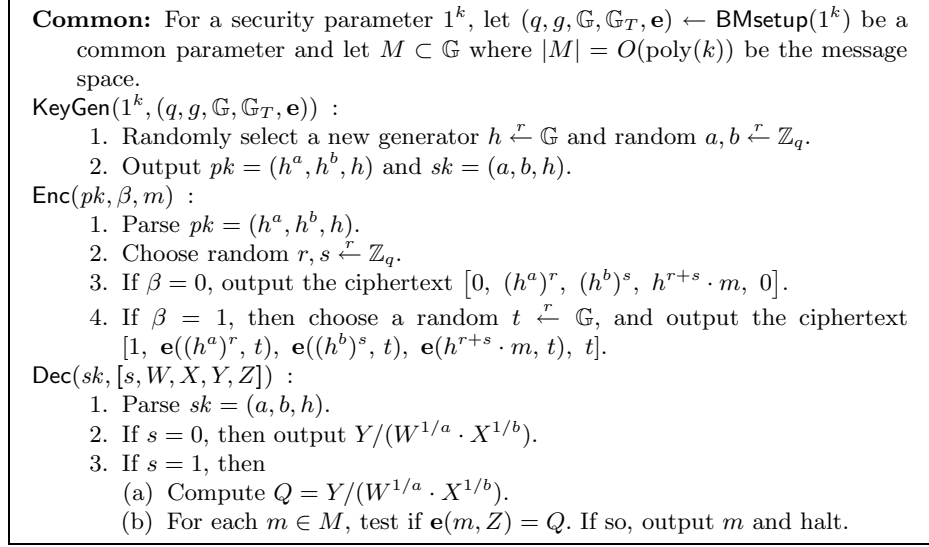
**Common:** For a security parameter $1^k$, let $(q, g, \mathbb{G}, \mathbb{G}_T, \mathbf{e}) \leftarrow \mathsf{BMsetup}(1^k)$ be a common parameter and let $M \subset \mathbb{G}$ where $|M| = O(\text{poly}(k))$ be the message space.

$\mathsf{KeyGen}(1^k, (q, g, \mathbb{G}, \mathbb{G}_T, \mathbf{e}))$ :
1. Randomly select a new generator $h \xleftarrow{r} \mathbb{G}$ and random $a, b \xleftarrow{r} \mathbb{Z}_q$.
2. Output $pk = (h^a, h^b, h)$ and $sk = (a, b, h)$.

$\mathsf{Enc}(pk, \beta, m)$ :
1. Parse $pk = (h^a, h^b, h)$.
2. Choose random $r, s \xleftarrow{r} \mathbb{Z}_q$.
3. If $\beta = 0$, output the ciphertext $\left[0,\ (h^a)^r,\ (h^b)^s,\ h^{r+s} \cdot m,\ 0\right]$.
4. If $\beta = 1$, then choose a random $t \xleftarrow{r} \mathbb{G}$, and output the ciphertext $[1,\ \mathbf{e}((h^a)^r, t),\ \mathbf{e}((h^b)^s, t),\ \mathbf{e}(h^{r+s} \cdot m, t),\ t]$.

$\mathsf{Dec}(sk, [s, W, X, Y, Z])$ :
1. Parse $sk = (a, b, h)$.
2. If $s = 0$, then output $Y/(W^{1/a} \cdot X^{1/b})$.
3. If $s = 1$, then
(a) Compute $Q = Y/(W^{1/a} \cdot X^{1/b})$.
(b) For each $m \in M$, test if $\mathbf{e}(m, Z) = Q$. If so, output $m$ and halt.